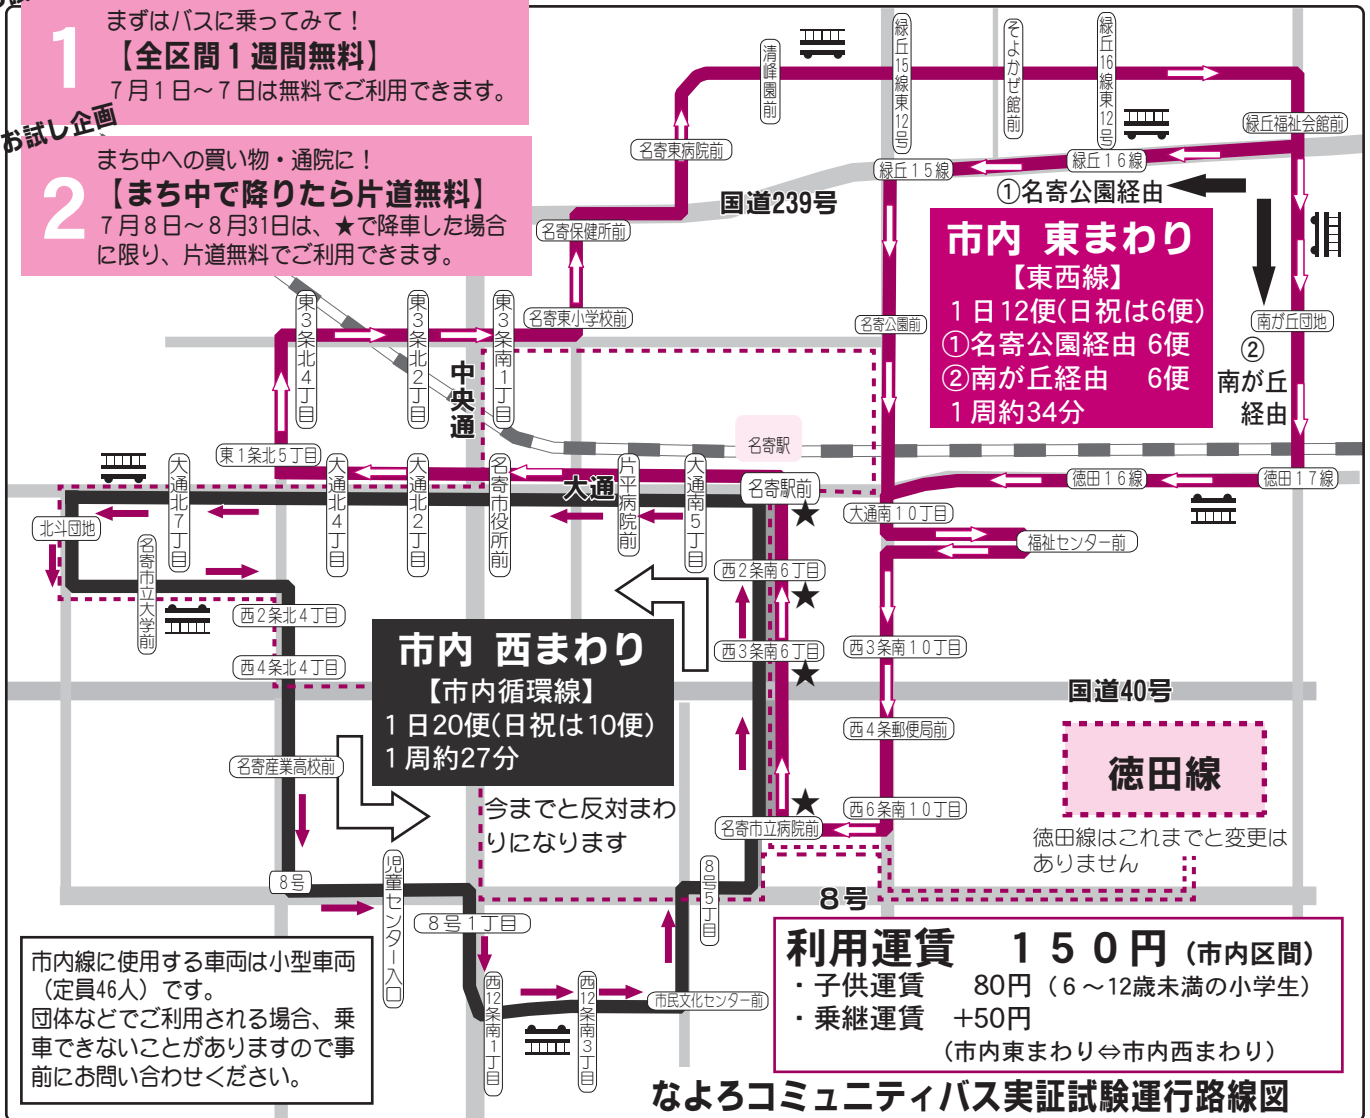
1 まずはバスに乗ってみて！
【全区間１週間無料】
７月１日～７日は無料でご利用できます。

お試し企画

2 まち中への買い物・通院に！
【まち中で降りたら片道無料】
７月８日～８月31日は、★で降車した場合に限り、片道無料でご利用できます。

清峰園前
緑丘15線東12号
そよかぜ館前
緑丘16線東12号
名寄東病院前
緑丘福祉会館前
緑丘１５線
緑丘１６線
①名寄公園経由
国道239号
名寄保健所前

市内 東まわり
【東西線】
１日12便(日祝は6便)
①名寄公園経由 6便
②南が丘経由 6便
１周約34分

南が丘団地
② 南が丘経由
名寄公園前
名寄東小学校前
東3条北4丁目
東3条北2丁目
東3条南1丁目
中央通
名寄駅
東１条北５丁目
大通北7丁目
大通北4丁目
大通北2丁目
名寄市役所前
片平病院前
大通南5丁目
名寄駅前
大通
徳田１６線
徳田１７線
大通南１０丁目
福祉センター前
北斗団地
名寄市立大学前
西２条北４丁目
西４条北４丁目
西２条南６丁目
西３条南６丁目
西３条南１０丁目

市内 西まわり
【市内循環線】
１日20便(日祝は10便)
１周約27分

国道40号
西４条郵便局前
徳田線
名寄産業高校前
今までと反対まわりになります
名寄市立病院前
西６条南１０丁目
徳田線はこれまでと変更はありません
8号
児童センター入口
8号5丁目
8号
8号１丁目
西12条南1丁目
西12条南3丁目
市民文化センター前

市内線に使用する車両は小型車両（定員46人）です。
団体などでご利用される場合、乗車できないことがありますので事前にお問い合わせください。

利用運賃 １５０円（市内区間）
・子供運賃 80円（６～12歳未満の小学生）
・乗継運賃 +50円
（市内東まわり⇔市内西まわり）

なよろコミュニティバス実証試験運行路線図